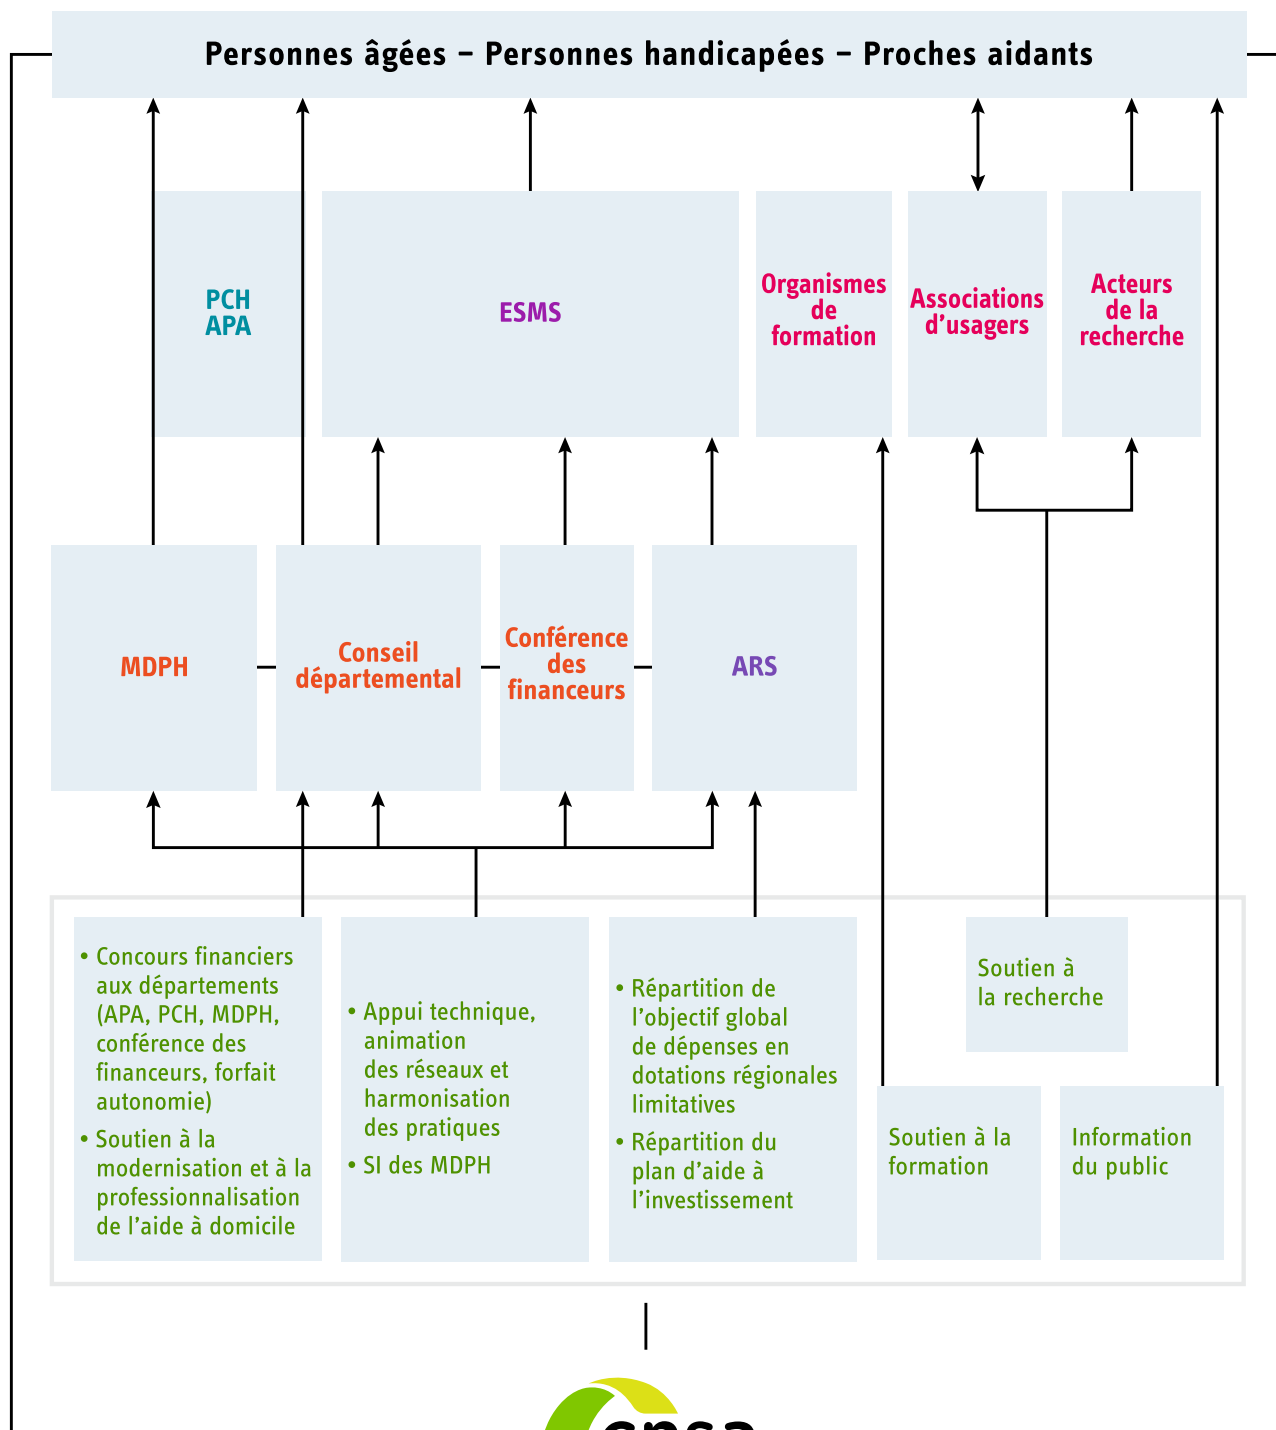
Personnes âgées – Personnes handicapées – Proches aidants

PCH
APA

ESMS

Organismes de formation

Associations d'usagers

Acteurs de la recherche

MDPH

Conseil départemental

Conférence des financeurs

ARS

• Concours financiers aux départements (APA, PCH, MDPH, conférence des financeurs, forfait autonomie)
• Soutien à la modernisation et à la professionnalisation de l'aide à domicile

• Appui technique, animation des réseaux et harmonisation des pratiques
• SI des MDPH

• Répartition de l'objectif global de dépenses en dotations régionales limitatives
• Répartition du plan d'aide à l'investissement

Soutien à la recherche

Soutien à la formation

Information du public

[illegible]